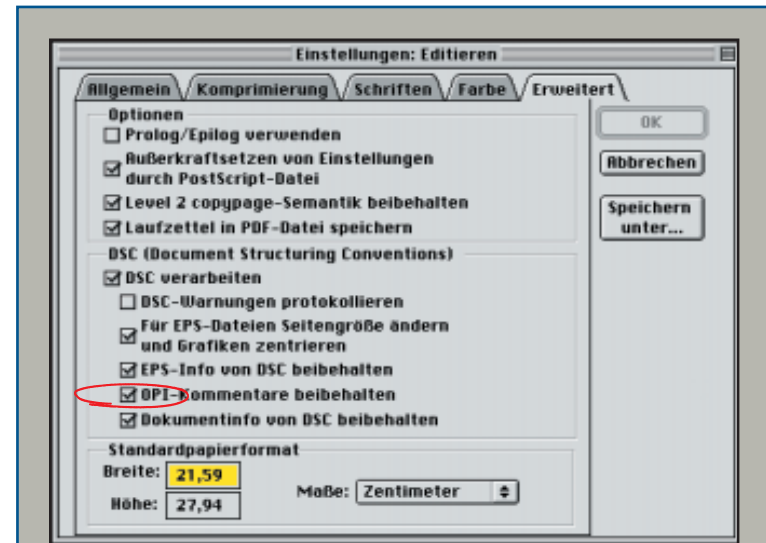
Einstellungen: Editieren

Allgemein | Komprimierung | Schriften | Farbe | Erweitert

Optionen
☐ Prolog/Epilog verwenden
☑ Außerkraftsetzen von Einstellungen durch PostScript-Datei
☑ Level 2 copypage-Semantik beibehalten
☑ Laufzettel in PDF-Datei speichern

DSC (Document Structuring Conventions)
☑ DSC verarbeiten
☐ DSC-Warnungen protokollieren
☑ Für EPS-Dateien Seitengröße ändern und Grafiken zentrieren
☑ EPS-Info von DSC beibehalten
☑ OPI-Kommentare beibehalten
☑ Dokumentinfo von DSC beibehalten

Standardpapierformat
Breite: 21,59
Höhe: 27,94
Maße: Zentimeter

OK
Abbrechen
Speichern unter...